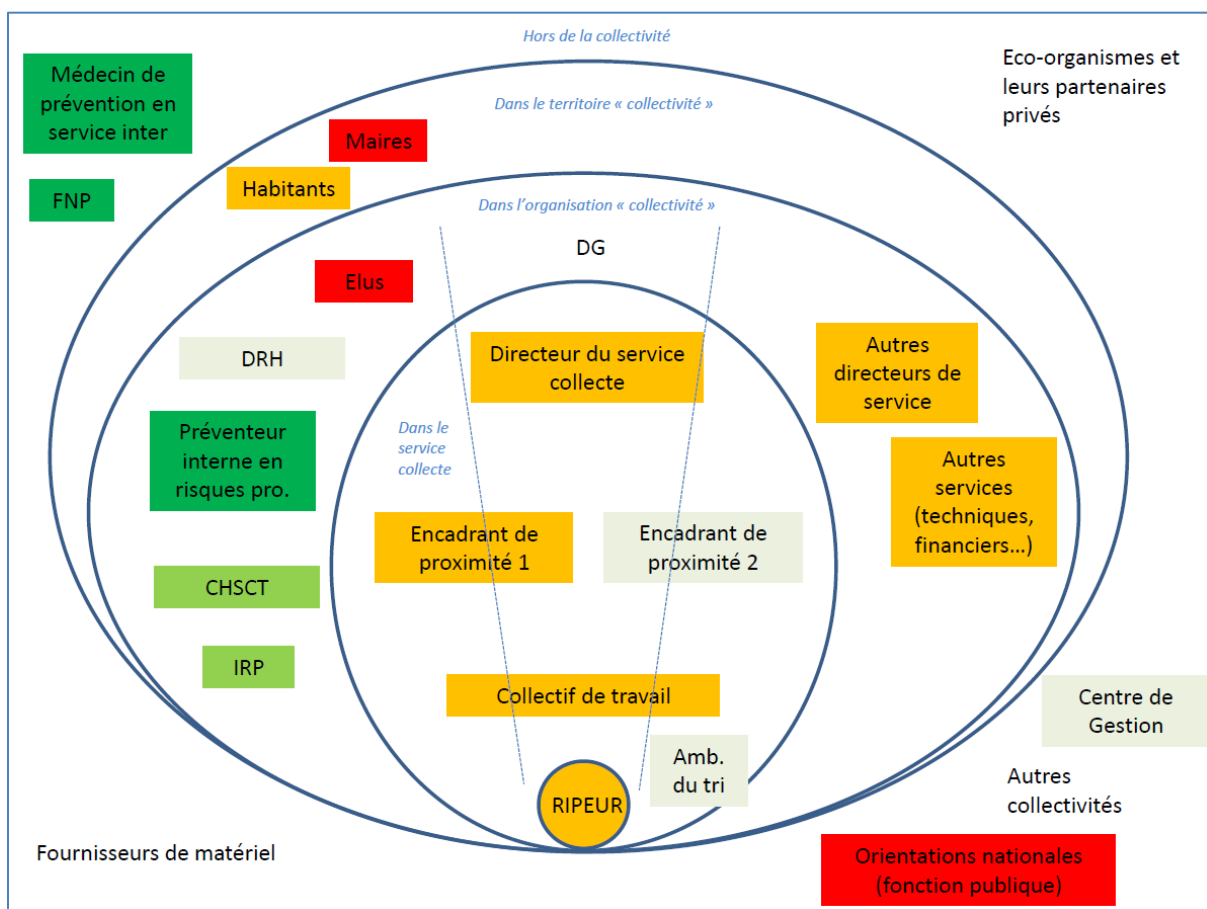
Hors de la collectivité

Médecin de prévention en service inter

Eco-organismes et leurs partenaires privés

Dans le territoire « collectivité »

Maires

FNP

Habitants

Dans l'organisation « collectivité »

DG

Elus

DRH

Directeur du service collecte

Autres directeurs de service

Dans le service collecte

Préventeur interne en risques pro.

Autres services (techniques, financiers…)

Encadrant de proximité 1

Encadrant de proximité 2

CHSCT

IRP

Collectif de travail

Centre de Gestion

Amb. du tri

RIPEUR

Autres collectivités

Fournisseurs de matériel

Orientations nationales (fonction publique)